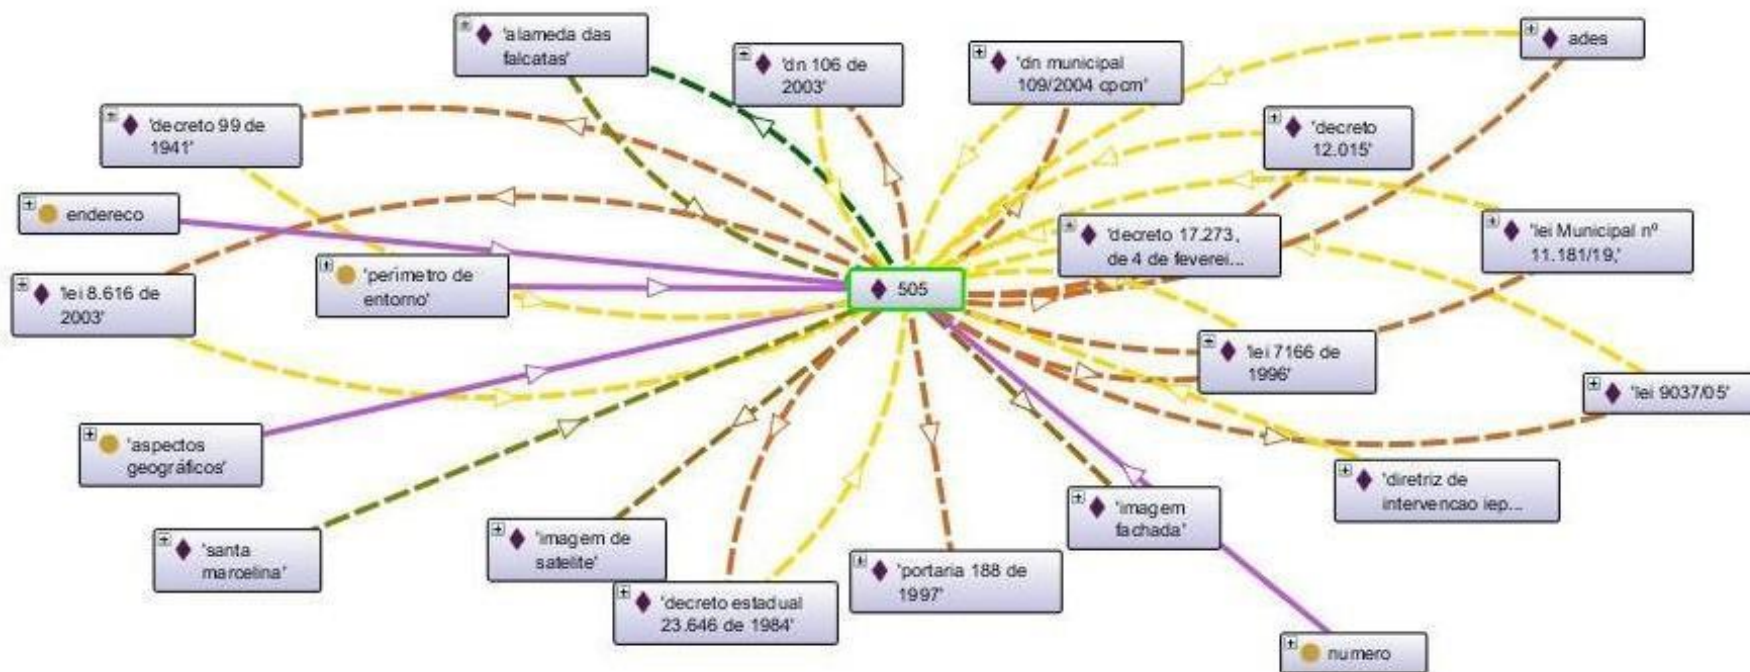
'alameda das falcatas'

'dn 106 de 2003'

'dn municipal 109/2004 cpcm'

ades

'decreto 99 de 1941'

'decreto 12.015'

endereco

'decreto 17.273, de 4 de feverei...

'lei Municipal nº 11.181/19,'

'lei 8.616 de 2003'

'perimetro de entorno'

505

'lei 7166 de 1996'

'lei 9037/05'

'aspectos geográficos'

'diretriz de intervencao iep...

'santa marcelina'

'imagem de satelite'

'imagem fachada'

'portaria 188 de 1997'

'decreto estadual 23.646 de 1984'

numero